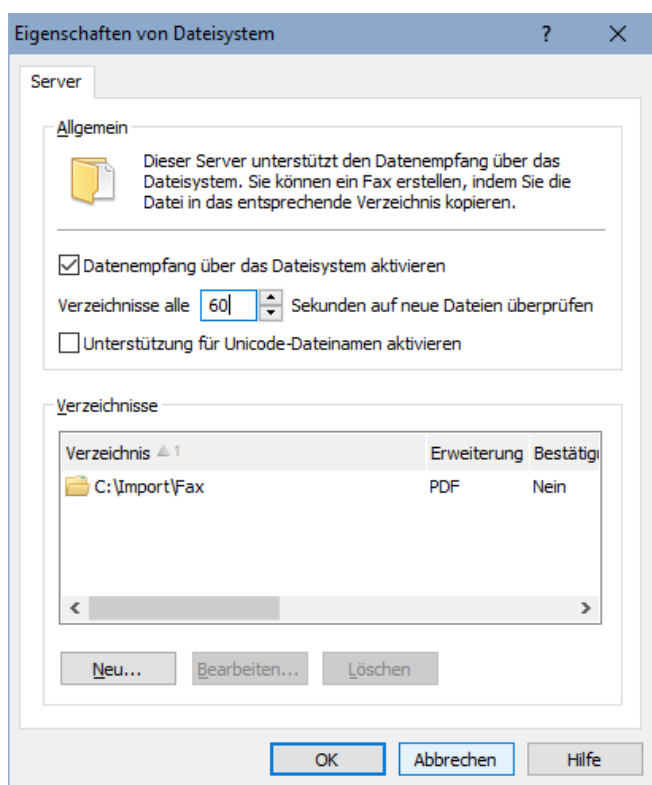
Eigenschaften von Dateisystem ? ×

Server

Allgemein

Dieser Server unterstützt den Datenempfang über das Dateisystem. Sie können ein Fax erstellen, indem Sie die Datei in das entsprechende Verzeichnis kopieren.

Datenempfang über das Dateisystem aktivieren

Verzeichnisse alle 60 Sekunden auf neue Dateien überprüfen

Unterstützung für Unicode-Dateinamen aktivieren

Verzeichnisse

| Verzeichnis 1 | Erweiterung | Bestätig |
|---|---|---|
| C:\Import\Fax | PDF | Nein |

Neu... Bearbeiten... Löschen

OK Abbrechen Hilfe